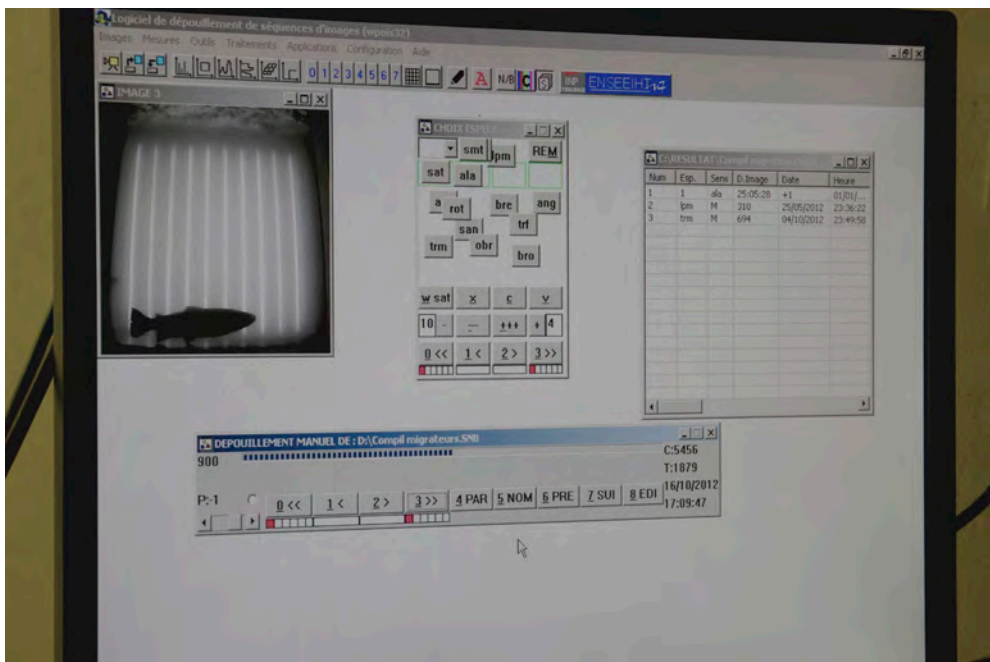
Logiciel de dépouillement de séquences d'images (wpois32)

Images Mesures Outils Traitements Applications Configuration Aide

0 1 2 3 4 5 6 7 N/B C INP ENSEEIHT

IMAGE 3

CHOIX ESPECE

smt lpm REM
sat ala
a rot bre ang
san trf
trm obr bro
w sat x c v
10 - ... +++ + 4
0 << 1 < 2 > 3 >>

D:\RESULTAT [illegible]

| Num | Esp. | Sens | D.Image | Date | Heure |
|---|---|---|---|---|---|
| 1 | 1 | ala | 25:05:28 | +1 | 01/01/... |
| 2 | lpm | M | 310 | 25/05/2012 | 23:36:22 |
| 3 | trm | M | 694 | 04/10/2012 | 23:49:58 |

DEPOUILLEMENT MANUEL DE : D:\Compil migrateurs.SNB

900

C:5456
T:1879
16/10/2012
17:09:47

P:-1 0 << 1 < 2 > 3 >> 4 PAR 5 NOM 6 PRE 7 SUI 8 EDI